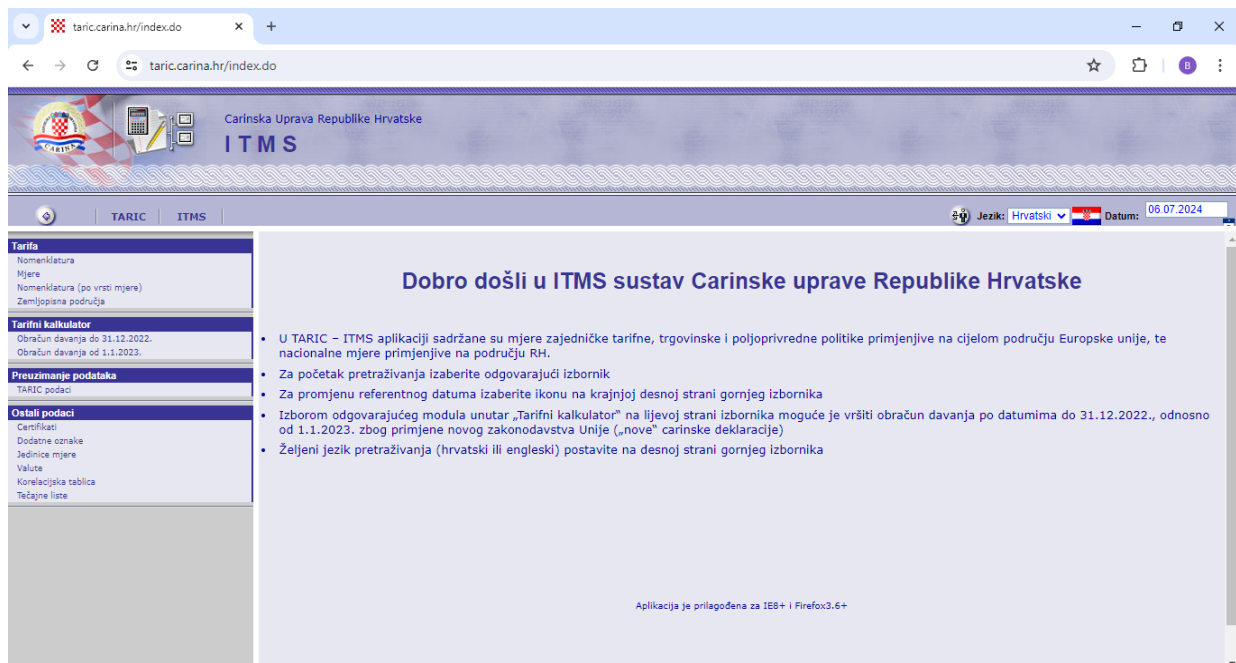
taric.carina.hr/index.do ×
+

taric.carina.hr/index.do

B

CARINA

Carinska Uprava Republike Hrvatske
ITMS

TARIC | ITMS

Jezik: Hrvatski Datum: 06.07.2024

Tarifa
Nomenklatura
Mjere
Nomenklatura (po vrsti mjere)
Zemljopisna područja

Tarifni kalkulator
Obračun davanja do 31.12.2022.
Obračun davanja od 1.1.2023.

Preuzimanje podataka
TARIC podaci

Ostali podaci
Certifikati
Dodatne oznake
Jedinice mjere
Valute
Korelacijska tablica
Tečajne liste

Dobro došli u ITMS sustav Carinske uprave Republike Hrvatske

• U TARIC – ITMS aplikaciji sadržane su mjere zajedničke tarifne, trgovinske i poljoprivredne politike primjenjive na cijelom području Europske unije, te nacionalne mjere primjenjive na području RH.
• Za početak pretraživanja izaberite odgovarajući izbornik
• Za promjenu referentnog datuma izaberite ikonu na krajnjoj desnoj strani gornjeg izbornika
• Izborom odgovarajućeg modula unutar „Tarifni kalkulator" na lijevoj strani izbornika moguće je vršiti obračun davanja po datumima do 31.12.2022., odnosno od 1.1.2023. zbog primjene novog zakonodavstva Unije („nove" carinske deklaracije)
• Željeni jezik pretraživanja (hrvatski ili engleski) postavite na desnoj strani gornjeg izbornika

Aplikacija je prilagođena za IE8+ i Firefox3.6+